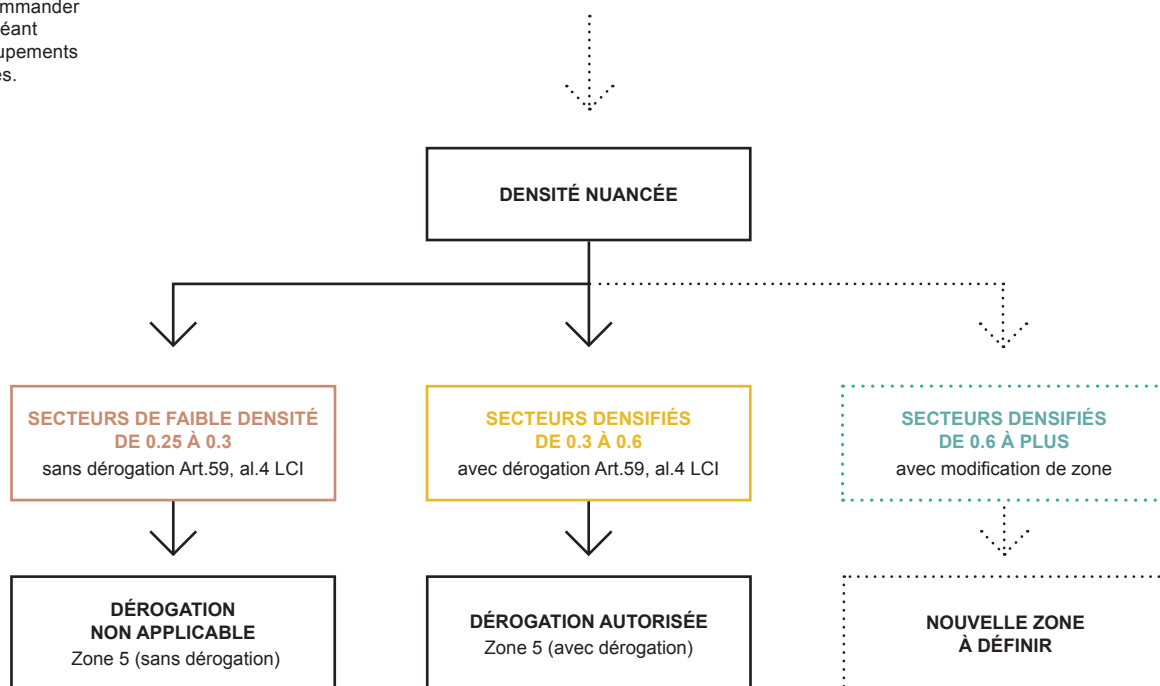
mmander
éant
upements
es.

DENSITÉ NUANCÉE

SECTEURS DE FAIBLE DENSITÉ
DE 0.25 À 0.3
sans dérogation Art.59, al.4 LCI

SECTEURS DENSIFIÉS
DE 0.3 À 0.6
avec dérogation Art.59, al.4 LCI

SECTEURS DENSIFIÉS
DE 0.6 À PLUS
avec modification de zone

DÉROGATION
NON APPLICABLE
Zone 5 (sans dérogation)

DÉROGATION AUTORISÉE
Zone 5 (avec dérogation)

NOUVELLE ZONE
À DÉFINIR